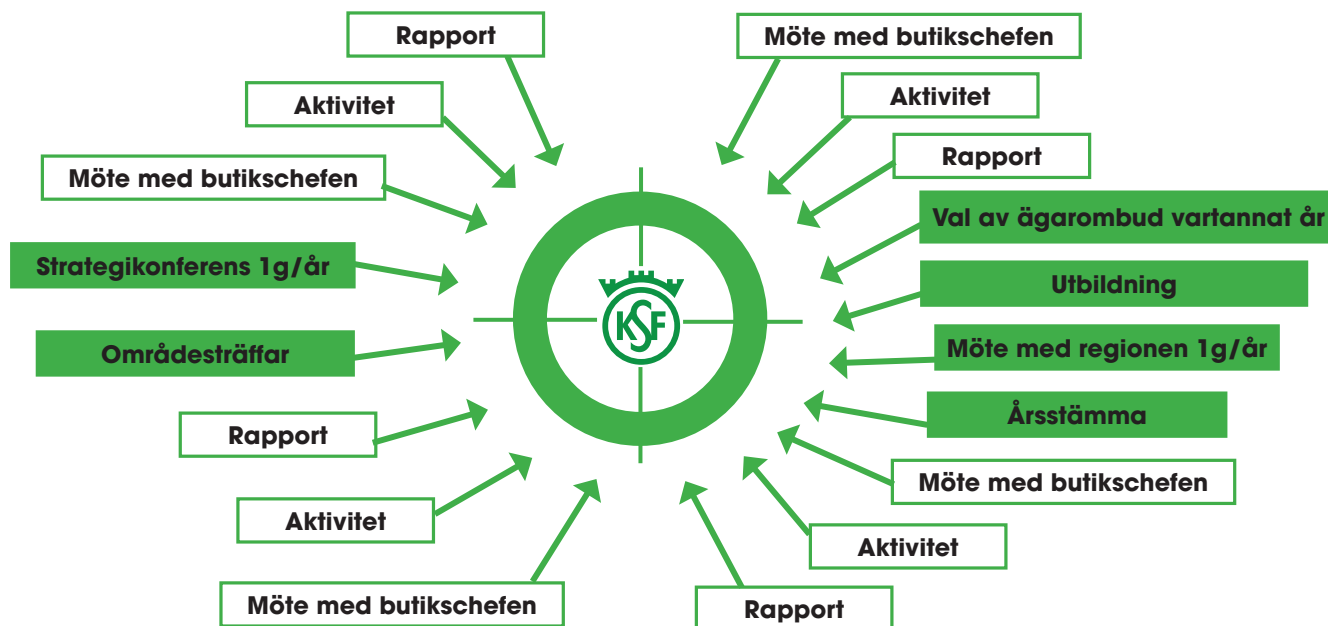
Rapport

Möte med butikschefen

Aktivitet

Aktivitet

Rapport

Möte med butikschefen

Val av ägarombud vartannat år

Strategikonferens 1g/år

Utbildning

KSF

Områdesträffar

Möte med regionen 1g/år

Årsstämma

Rapport

Möte med butikschefen

Aktivitet

Aktivitet

Möte med butikschefen

Rapport